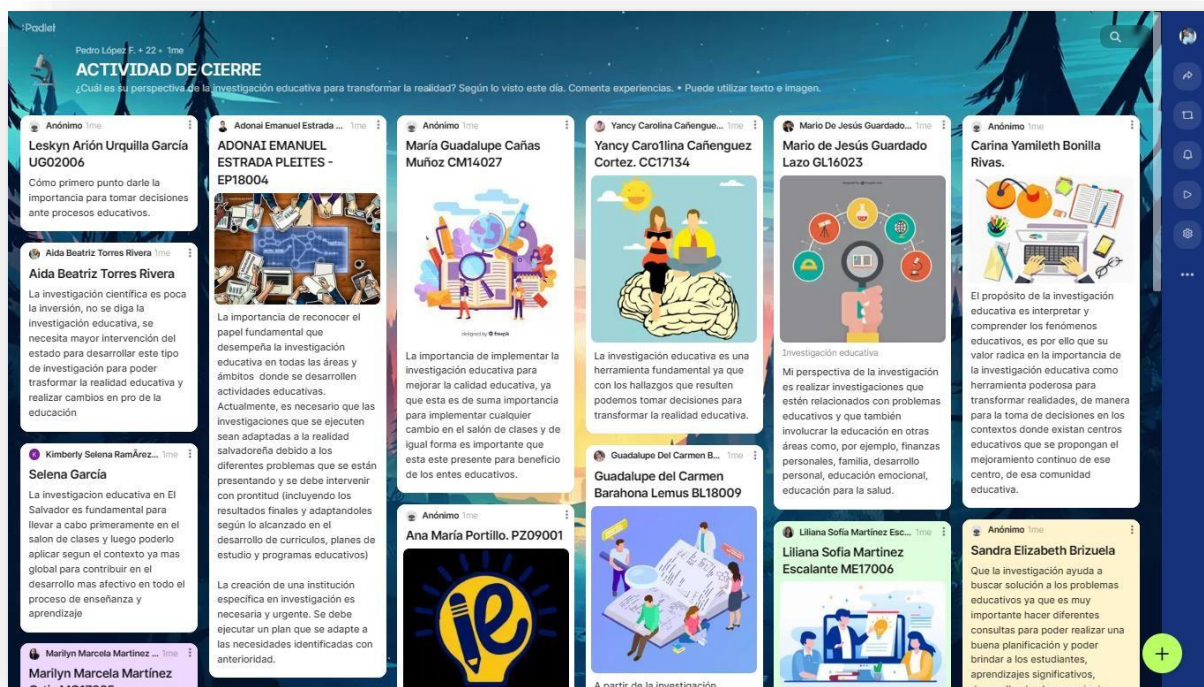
:Padlet

Pedro López F. + 22 • 1me

ACTIVIDAD DE CIERRE

¿Cuál es su perspectiva de la investigación educativa para transformar la realidad? Según lo visto este día. Comenta experiencias. • Puede utilizar texto e imagen.

Anónimo 1me

Leskyn Arión Urquilla García UG02006

Cómo primero punto darle la importancia para tomar decisiones ante procesos educativos.

Aida Beatriz Torres Rivera 1me

Aida Beatriz Torres Rivera

La investigación científica es poca la inversión, no se diga la investigación educativa, se necesita mayor intervención del estado para desarrollar este tipo de investigación para poder transformar la realidad educativa y realizar cambios en pro de la educación

Kimberly Selena RamÃrez... 1me

Selena García

La investigacion educativa en El Salvador es fundamental para llevar a cabo primeramente en el salon de clases y luego poderlo aplicar segun el contexto ya mas global para contribuir en el desarrollo mas afectivo en todo el proceso de enseñanza y aprendizaje

Marilyn Marcela Martinez ... 1me

Marilyn Marcela Martínez

Adonai Emanuel Estrada ... 1me

ADONAI EMANUEL ESTRADA PLEITES - EP18004

La importancia de reconocer el papel fundamental que desempeña la investigación educativa en todas las áreas y ámbitos donde se desarrollen actividades educativas. Actualmente, es necesario que las investigaciones que se ejecuten sean adaptadas a la realidad salvadoreña debido a los diferentes problemas que se están presentando y se debe intervenir con prontitud (incluyendo los resultados finales y adaptandoles según lo alcanzado en el desarrollo de curriculos, planes de estudio y programas educativos)

La creación de una institución específica en investigación es necesaria y urgente. Se debe ejecutar un plan que se adapte a las necesidades identificadas con anterioridad.

Anónimo 1me

María Guadalupe Cañas Muñoz CM14027

designed by freepik

La importancia de implementar la investigación educativa para mejorar la calidad educativa, ya que esta es de suma importancia para implementar cualquier cambio en el salón de clases y de igual forma es importante que esta este presente para beneficio de los entes educativos.

Anónimo 1me

Ana María Portillo. PZ09001

Yancy Carolina Cañengue... 1me

Yancy Caro1lina Cañenguez Cortez. CC17134

La investigación educativa es una herramienta fundamental ya que con los hallazgos que resulten podemos tomar decisiones para transformar la realidad educativa.

Guadalupe Del Carmen B... 1me

Guadalupe del Carmen Barahona Lemus BL18009

A partir de la investigación

Mario De Jesús Guardado... 1me

Mario de Jesús Guardado Lazo GL16023

Investigación educativa

Mi perspectiva de la investigación es realizar investigaciones que estén relacionados con problemas educativos y que también involucrar la educación en otras áreas como, por ejemplo, finanzas personales, familia, desarrollo personal, educación emocional, educación para la salud.

Liliana Sofía Martinez Esc... 1me

Liliana Sofia Martinez Escalante ME17006

Anónimo 1me

Carina Yamileth Bonilla Rivas.

El propósito de la investigación educativa es interpretar y comprender los fenómenos educativos, es por ello que su valor radica en la importancia de la investigación educativa como herramienta poderosa para transformar realidades, de manera para la toma de decisiones en los contextos donde existan centros educativos que se propongan el mejoramiento continuo de ese centro, de esa comunidad educativa.

Anónimo 1me

Sandra Elizabeth Brizuela

Que la investigación ayuda a buscar solución a los problemas educativos ya que es muy importante hacer diferentes consultas para poder realizar una buena planificación y poder brindar a los estudiantes, aprendizajes significativos,